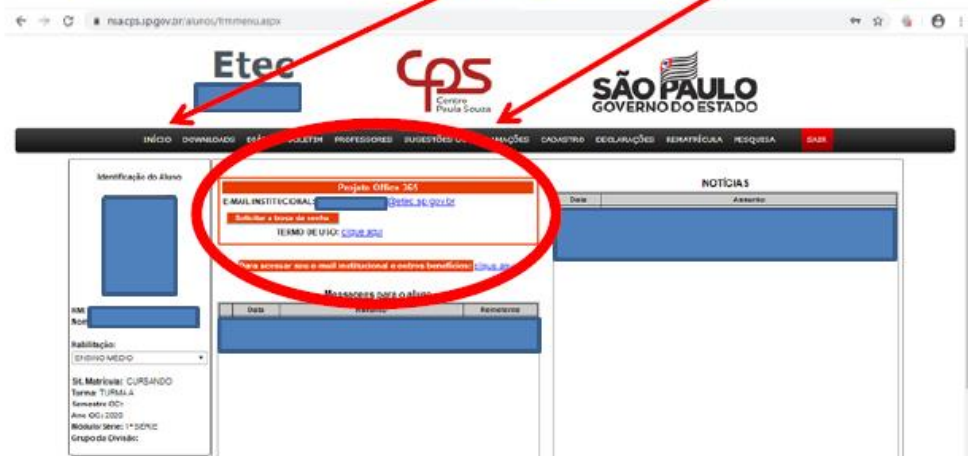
nsacps.sp.gov.br/alunos/frmmenu.aspx

Etec

cps Centro Paula Souza

SÃO PAULO GOVERNO DO ESTADO

INÍCIO DOWNLOADS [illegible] BOLETIM PROFESSORES SUGESTÕES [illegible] MAÇÕES CADASTRO DECLARAÇÕES REMATRÍCULA PESQUISA SAIR

Identificação do Aluno

RM:
Nom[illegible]

Habilitação:
ENSINO MÉDIO

St. Matrícula: CURSANDO
Turma: TURMA A
Semestre GC:
Ano GC: 2020
Módulo/Série: 1ª SÉRIE
Grupo da Divisão:

Projeto Office 365

E-MAIL INSTITUCIONAL: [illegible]@etec.sp.gov.br

Solicitar a troca de senha

TERMO DE USO: clique aqui

Para acessar seu e-mail institucional e outros benefícios: clique aqui

Mensagens para o aluno

| Data | Resumo | Remetente |
|---|---|---|

NOTÍCIAS

| Data | Assunto |
|---|---|